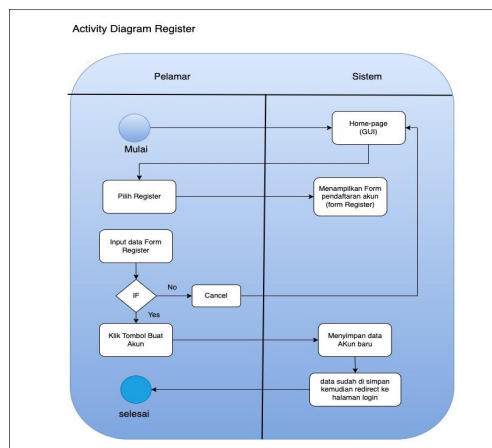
Activity Diagram Register

Pelamar

Sistem

Mulai

Home-page (GUI)

Pilih Register

Menampilkan Form pendaftaran akun (form Register)

Input data Form Register

IF

No

Cancel

Yes

Klik Tombol Buat Akun

Menyimpan data AKun baru

data sudah di simpan kemudian redirect ke halaman login

selesai